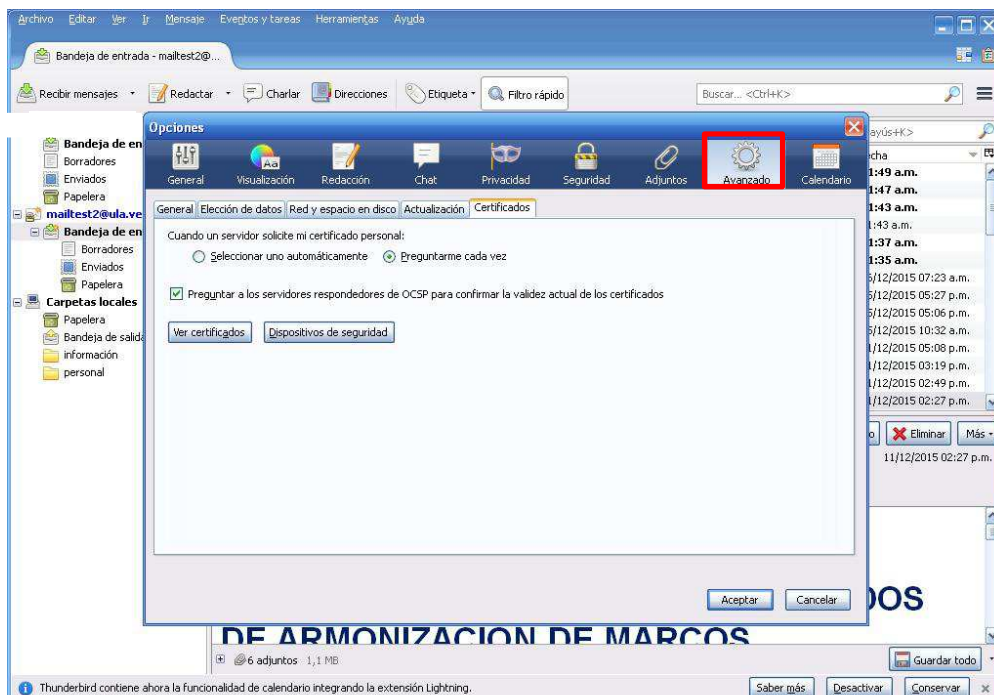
Archivo Editar Ver Ir Mensaje Eventos y tareas Herramientas Ayuda

Bandeja de entrada - mailtest2@...

Recibir mensajes Redactar Charlar Direcciones Etiqueta Filtro rápido Buscar... <Ctrl+K>

Bandeja de en
Borradores
Enviados
Papelera
mailtest2@ula.ve
Bandeja de en
Borradores
Enviados
Papelera
Carpetas locales
Papelera
Bandeja de salida
información
personal

Opciones

General Visualización Redacción Chat Privacidad Seguridad Adjuntos Avanzado Calendario

General Elección de datos Red y espacio en disco Actualización Certificados

Cuando un servidor solicite mi certificado personal:

Seleccionar uno automáticamente Preguntarme cada vez

Preguntar a los servidores respondedores de OCSP para confirmar la validez actual de los certificados

Ver certificados Dispositivos de seguridad

Aceptar Cancelar

ayús+K>
cha
1:49 a.m.
1:47 a.m.
1:43 a.m.
1:43 a.m.
1:37 a.m.
1:35 a.m.
5/12/2015 07:23 a.m.
5/12/2015 05:27 p.m.
5/12/2015 05:06 p.m.
5/12/2015 10:32 a.m.
1/12/2015 05:08 p.m.
1/12/2015 03:19 p.m.
1/12/2015 02:49 p.m.
1/12/2015 02:27 p.m.

Eliminar Más
11/12/2015 02:27 p.m.

DOS

DE ARMONIZACION DE MARCOS

6 adjuntos 1,1 MB Guardar todo

Thunderbird contiene ahora la funcionalidad de calendario integrando la extensión Lightning. Saber más Desactivar Conservar